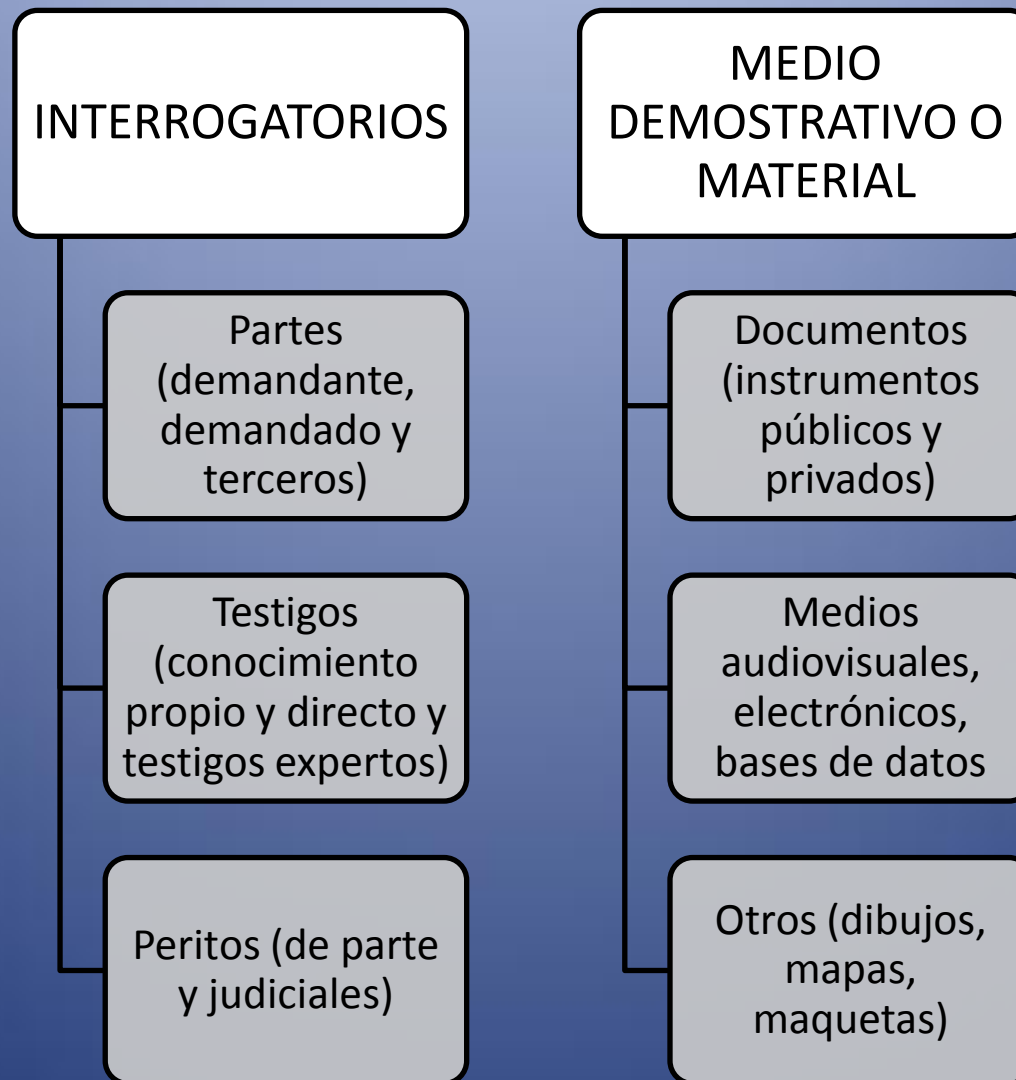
INTERROGATORIOS

Partes (demandante, demandado y terceros)

Testigos (conocimiento propio y directo y testigos expertos)

Peritos (de parte y judiciales)

MEDIO DEMOSTRATIVO O MATERIAL

Documentos (instrumentos públicos y privados)

Medios audiovisuales, electrónicos, bases de datos

Otros (dibujos, mapas, maquetas)